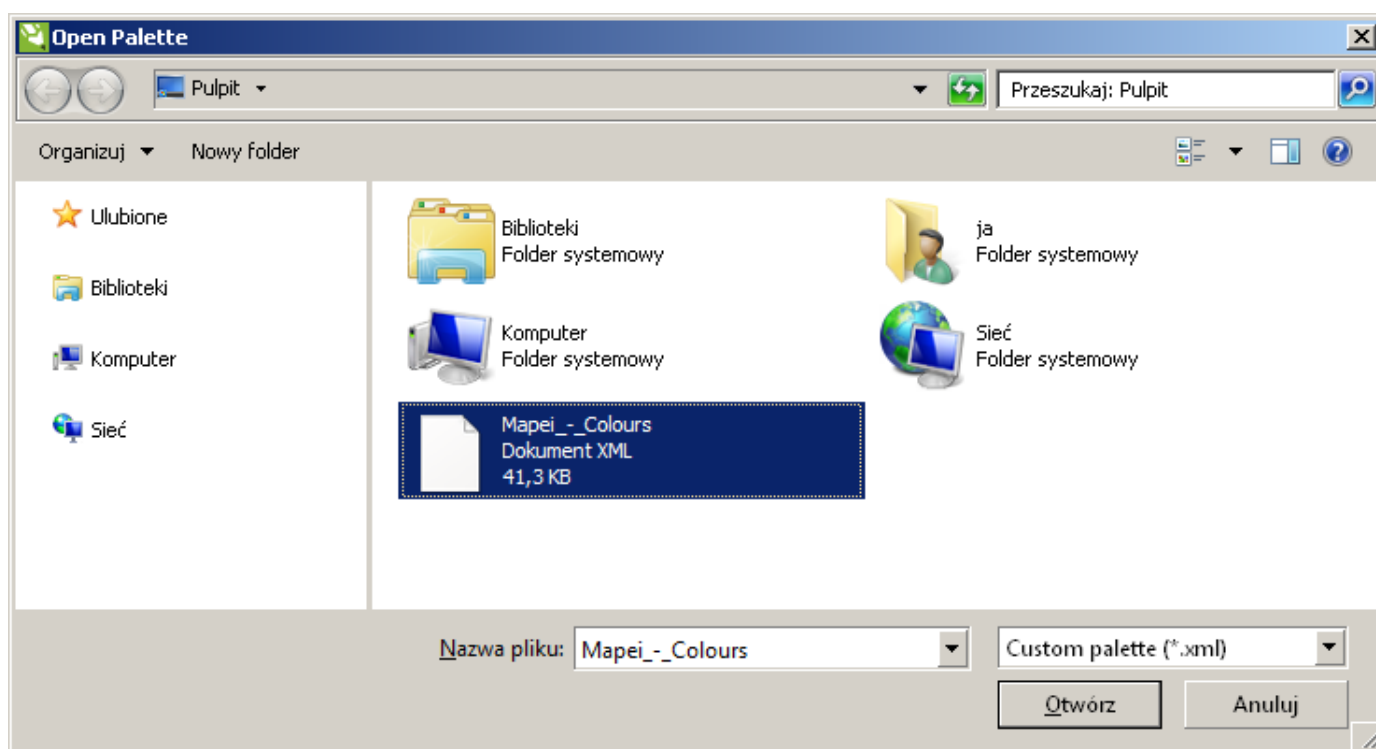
Open Palette

Pulpit

Przeszukaj: Pulpit

Organizuj

Nowy folder

Ulubione

Biblioteki

Komputer

Sieć

Biblioteki
Folder systemowy

ja
Folder systemowy

Komputer
Folder systemowy

Sieć
Folder systemowy

Mapei_-_Colours
Dokument XML
41,3 KB

Nazwa pliku: Mapei_-_Colours

Custom palette (*.xml)

Otwórz

Anuluj